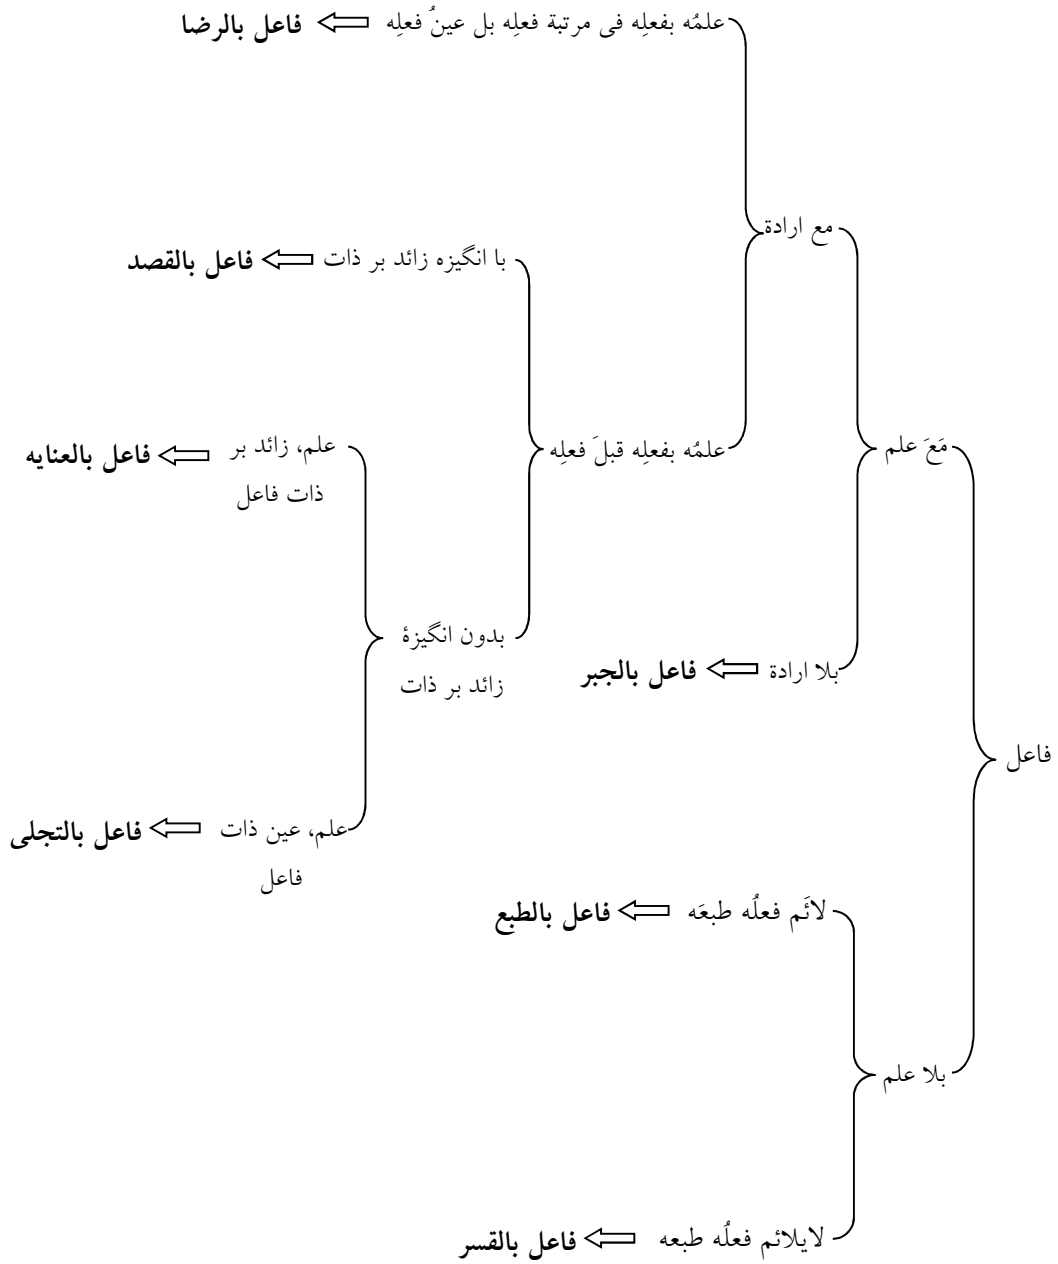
فاعل

مَعَ علم

مع ارادة

علمُه بفعلِه فی مرتبة فعلِه بل عینُ فعلِه ⟸ **فاعل بالرضا**

علمُه بفعلِه قبلَ فعلِه

با انگیزه زائد بر ذات ⟸ **فاعل بالقصد**

بدون انگیزهٔ زائد بر ذات

علم، زائد بر ذات فاعل ⟸ **فاعل بالعنایه**

علم، عین ذات فاعل ⟸ **فاعل بالتجلی**

بلا ارادة ⟸ **فاعل بالجبر**

بلا علم

لائَم فعلُه طبعَه ⟸ **فاعل بالطبع**

لایلائم فعلُه طبعه ⟸ **فاعل بالقسر**